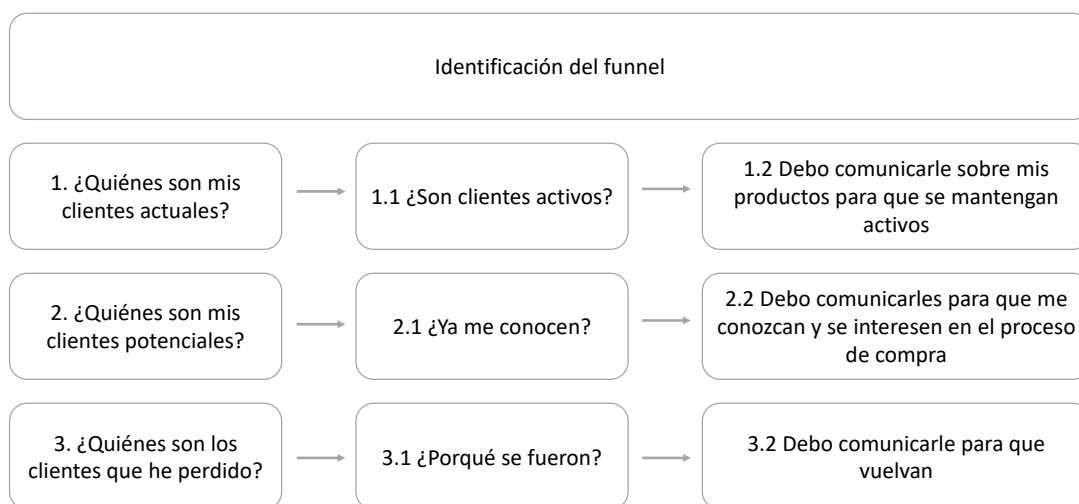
Identificación del funnel

1. ¿Quiénes son mis clientes actuales?

1.1 ¿Son clientes activos?

1.2 Debo comunicarle sobre mis productos para que se mantengan activos

2. ¿Quiénes son mis clientes potenciales?

2.1 ¿Ya me conocen?

2.2 Debo comunicarles para que me conozcan y se interesen en el proceso de compra

3. ¿Quiénes son los clientes que he perdido?

3.1 ¿Porqué se fueron?

3.2 Debo comunicarle para que vuelvan